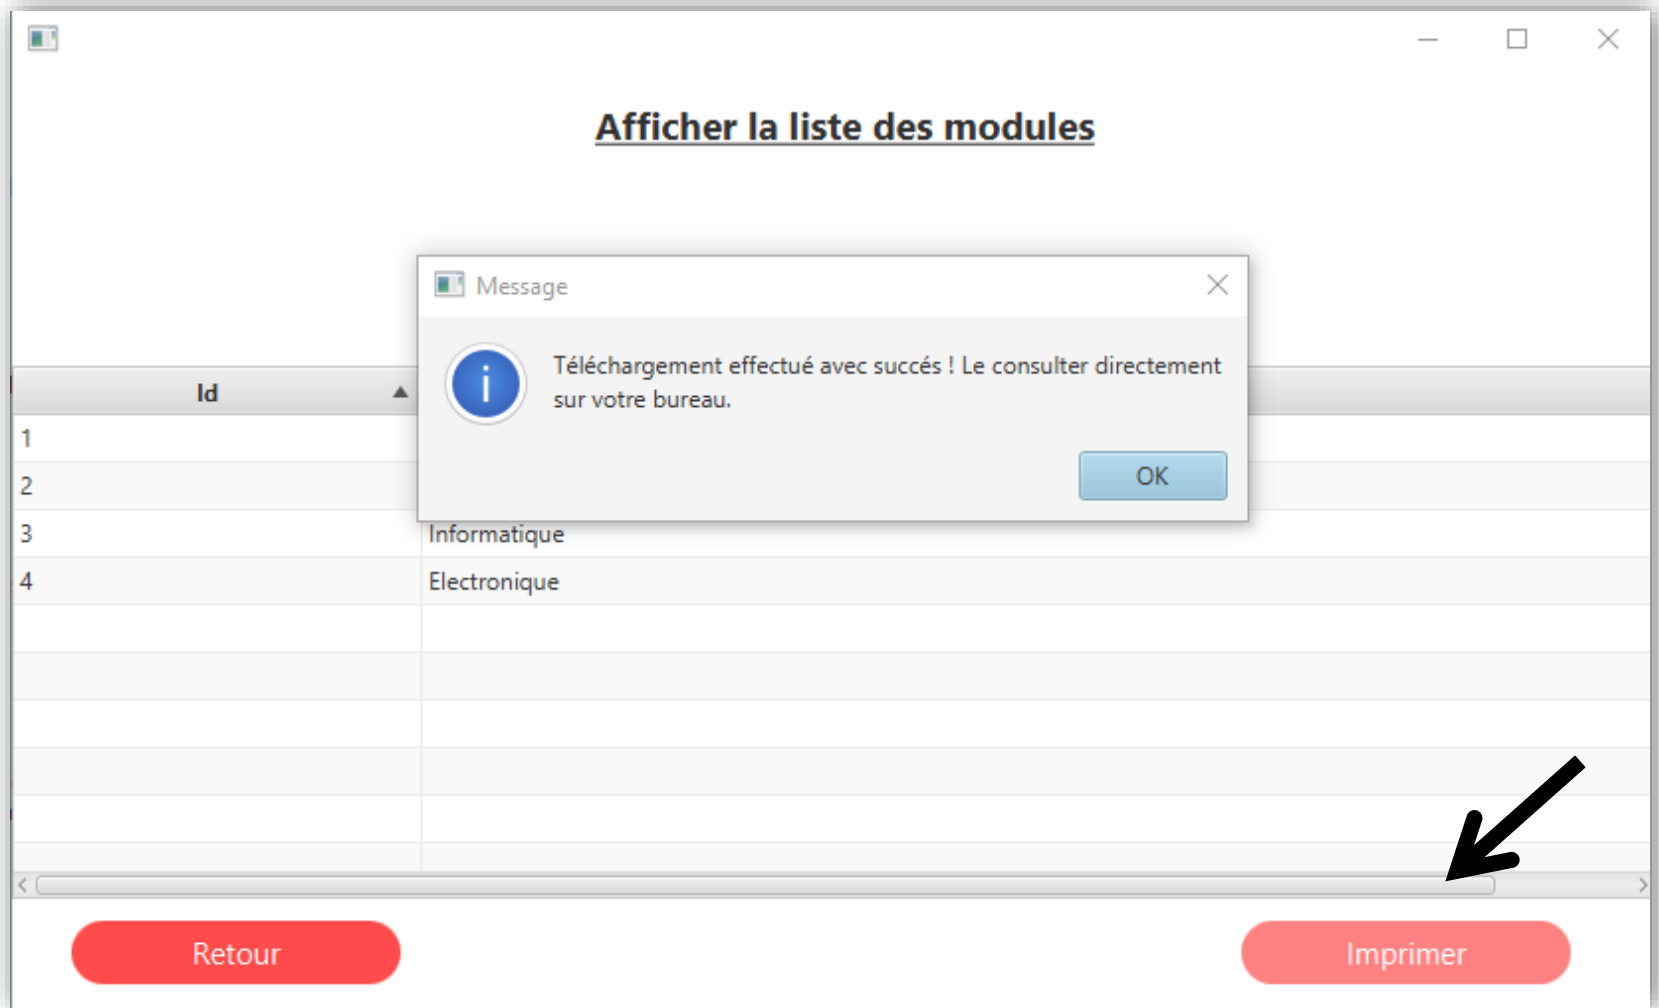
Afficher la liste des modules

Message

Téléchargement effectué avec succés ! Le consulter directement sur votre bureau.

OK

| Id | |
|---|---|
| 1 | |
| 2 | |
| 3 | Informatique |
| 4 | Electronique |

Retour

Imprimer